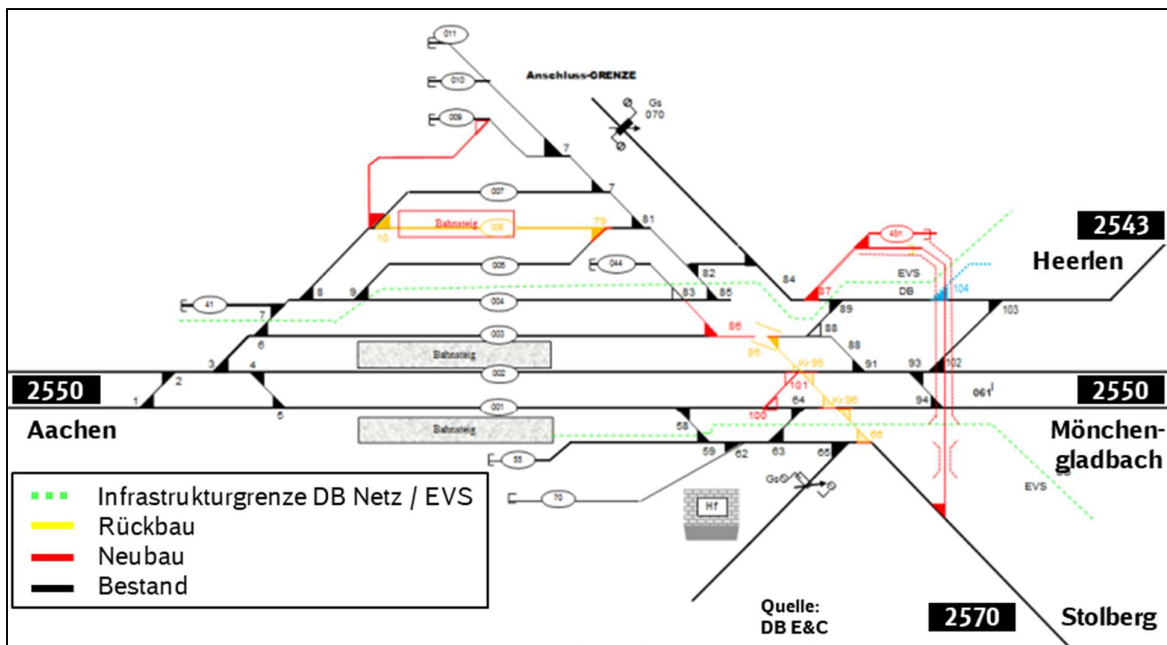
011
010
009
Anschluss-GRENZE
Gs
070
7
7
007
Bahnsteig
006
10
79
81
2543
Heerlen
491
005
044
82
84
EVS
DB
104
87
41
8
9
004
83
85
89
103
7
6
003
86
88
86
Bahnsteig
3
4
Kr 95
91
93
102
2550
2
002
101
2550
1
5
001
100
64
Kr 96
94
061
Aachen
58
96
Mönchengladbach
Bahnsteig
59
62
63
65
55
Gs
70
Hf
EVS
Infrastrukturgrenze DB Netz / EVS
Rückbau
Neubau
Bestand
Quelle:
DB E&C
2570
Stolberg